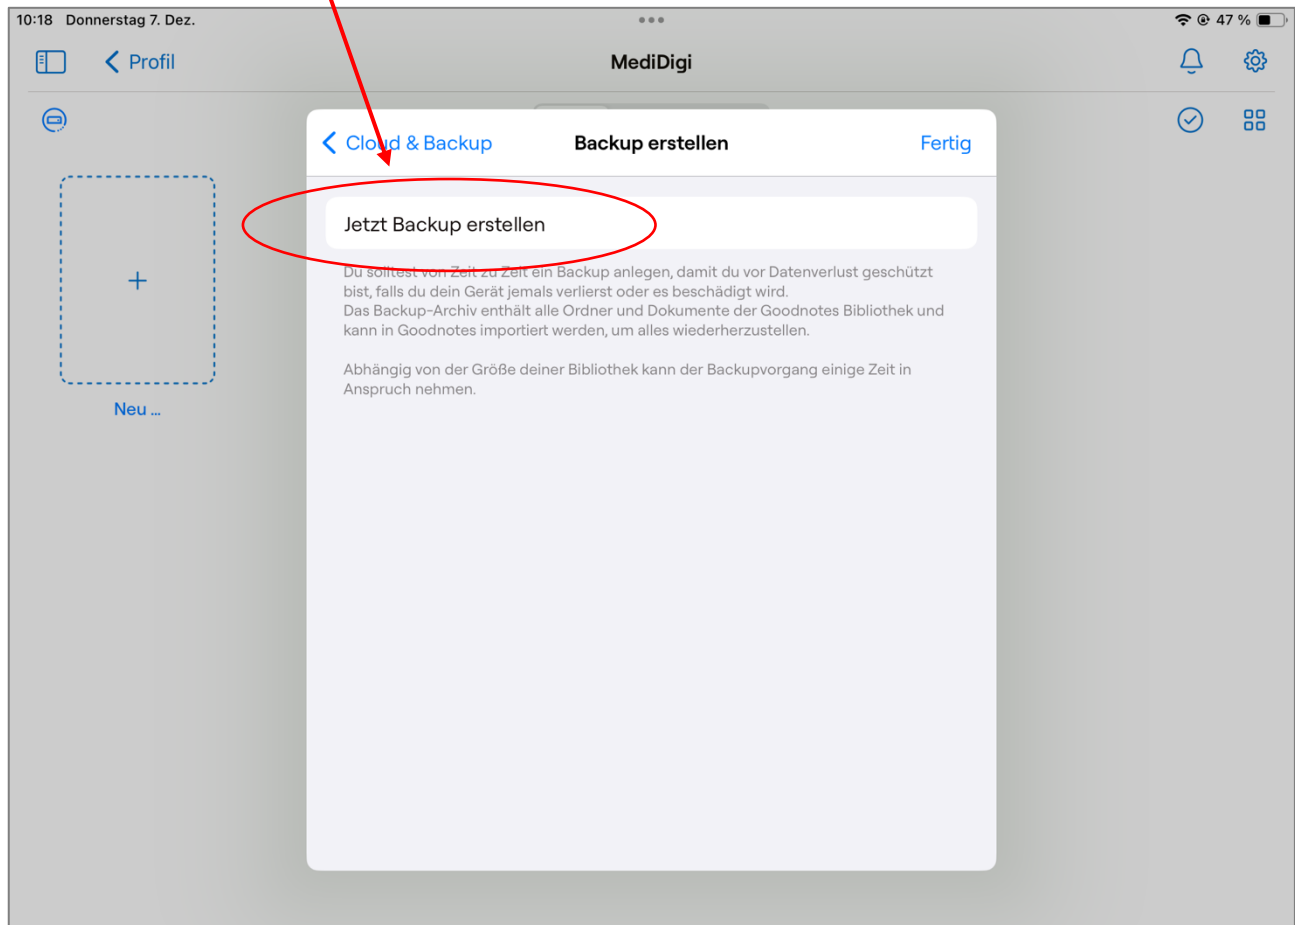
10:18 Donnerstag 7. Dez.

47 %

Profil

MediDigi

Neu ...

Cloud & Backup

Backup erstellen

Fertig

Jetzt Backup erstellen

Du solltest von Zeit zu Zeit ein Backup anlegen, damit du vor Datenverlust geschützt bist, falls du dein Gerät jemals verlierst oder es beschädigt wird.
Das Backup-Archiv enthält alle Ordner und Dokumente der Goodnotes Bibliothek und kann in Goodnotes importiert werden, um alles wiederherzustellen.

Abhängig von der Größe deiner Bibliothek kann der Backupvorgang einige Zeit in Anspruch nehmen.